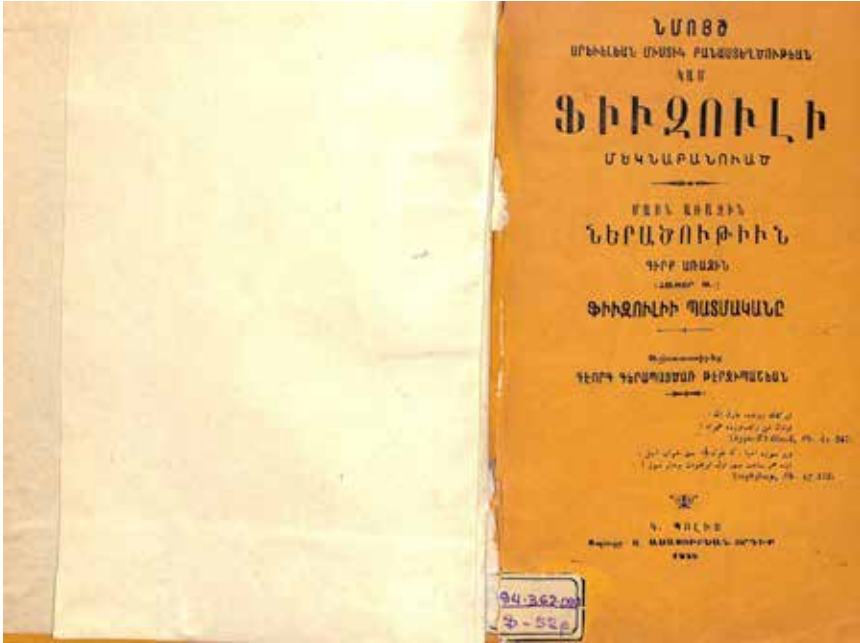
ՆՄՈՅԾ
ԱՐԵՒԵԼԵԱՆ ՄԻՍՏԻԿ ՔԱՆԱՍՏԵՂԾՈՒԹԵԱՆ
ԿԱՄ
ՖԻԻԶՈՒԼԻ
ՄԵԿՆԱԲԱՆՈՒԱԾ

ՄԵԾԻՆ ԱՌԱՋԻՆ
ՆԵՐԱԾՈՒԹԻՒՆ
ԳԻՐՔ ԱՌԱՋԻՆ
(ՀԱՏՈՐ Ա.)
ՖԻՒԶՈՒԼԻԻ ՊԱՏՄԱԿԱՆԸ

Թարգմանութեամբ
ԳԷՈՐԳ ԳԵՐԱՊԱՅԾԱՌ ԹԷՐՋԻՄԱՆԵԱՆ

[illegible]
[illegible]
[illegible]

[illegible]
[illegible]
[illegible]

Կ. ՊՈԼԻՍ
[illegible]
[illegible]

94.362
Ֆ-52